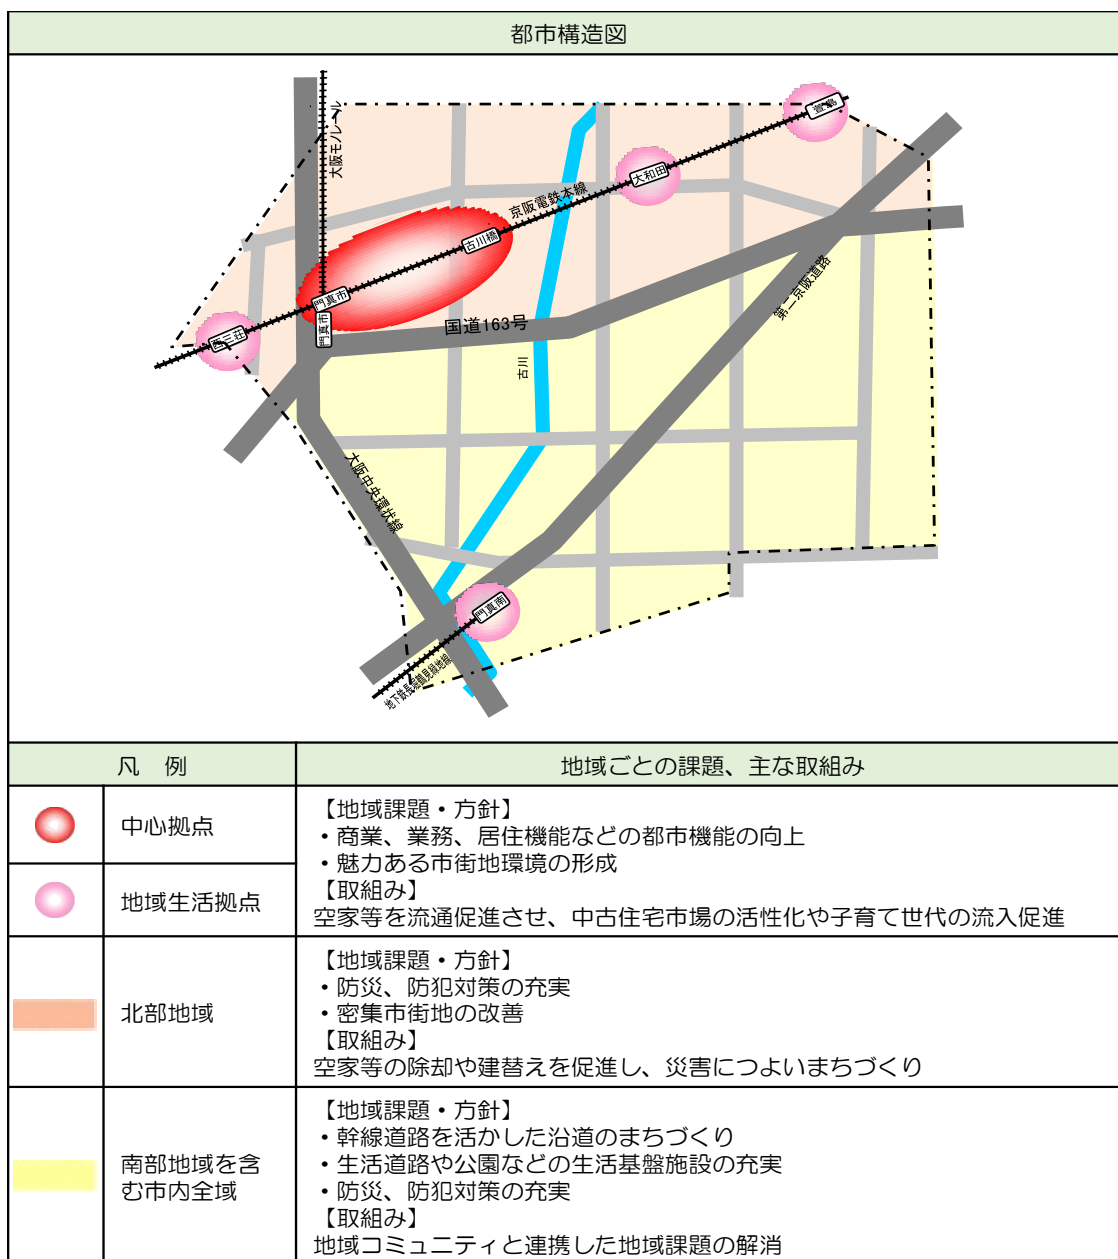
都市構造図

大阪モノレール

萱島

大和田

京阪電鉄本線

古川橋

門真市

門真市

西三荘

国道163号

第二京阪道路

古川

大阪中央環状線

門真南

地下鉄長堀鶴見緑地線

| 凡　例 | | 地域ごとの課題、主な取組み |
|---|---|---|
| | 中心拠点 | 【地域課題・方針】<br>・商業、業務、居住機能などの都市機能の向上<br>・魅力ある市街地環境の形成<br>【取組み】<br>空家等を流通促進させ、中古住宅市場の活性化や子育て世代の流入促進 |
| | 地域生活拠点 | |
| | 北部地域 | 【地域課題・方針】<br>・防災、防犯対策の充実<br>・密集市街地の改善<br>【取組み】<br>空家等の除却や建替えを促進し、災害につよいまちづくり |
| | 南部地域を含む市内全域 | 【地域課題・方針】<br>・幹線道路を活かした沿道のまちづくり<br>・生活道路や公園などの生活基盤施設の充実<br>・防災、防犯対策の充実<br>【取組み】<br>地域コミュニティと連携した地域課題の解消 |